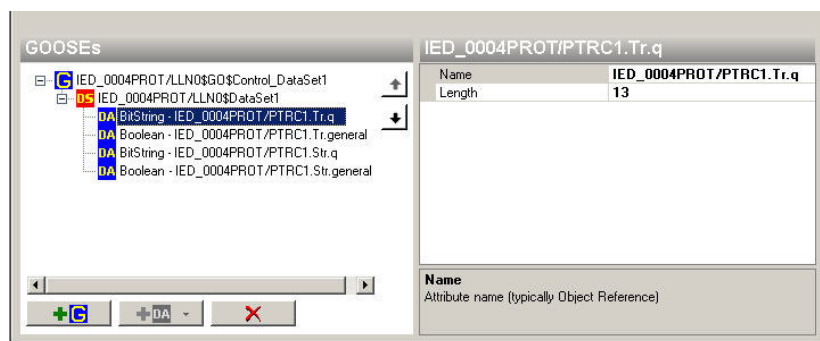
GOOSEs

G IED_0004PROT/LLN0$GO$Control_DataSet1
DS IED_0004PROT/LLN0$DataSet1
DA BitString - IED_0004PROT/PTRC1.Tr.q
DA Boolean - IED_0004PROT/PTRC1.Tr.general
DA BitString - IED_0004PROT/PTRC1.Str.q
DA Boolean - IED_0004PROT/PTRC1.Str.general

+G +DA ✕

IED_0004PROT/PTRC1.Tr.q

| Name | IED_0004PROT/PTRC1.Tr.q |
|---|---|
| Length | 13 |

Name
Attribute name (typically Object Reference)